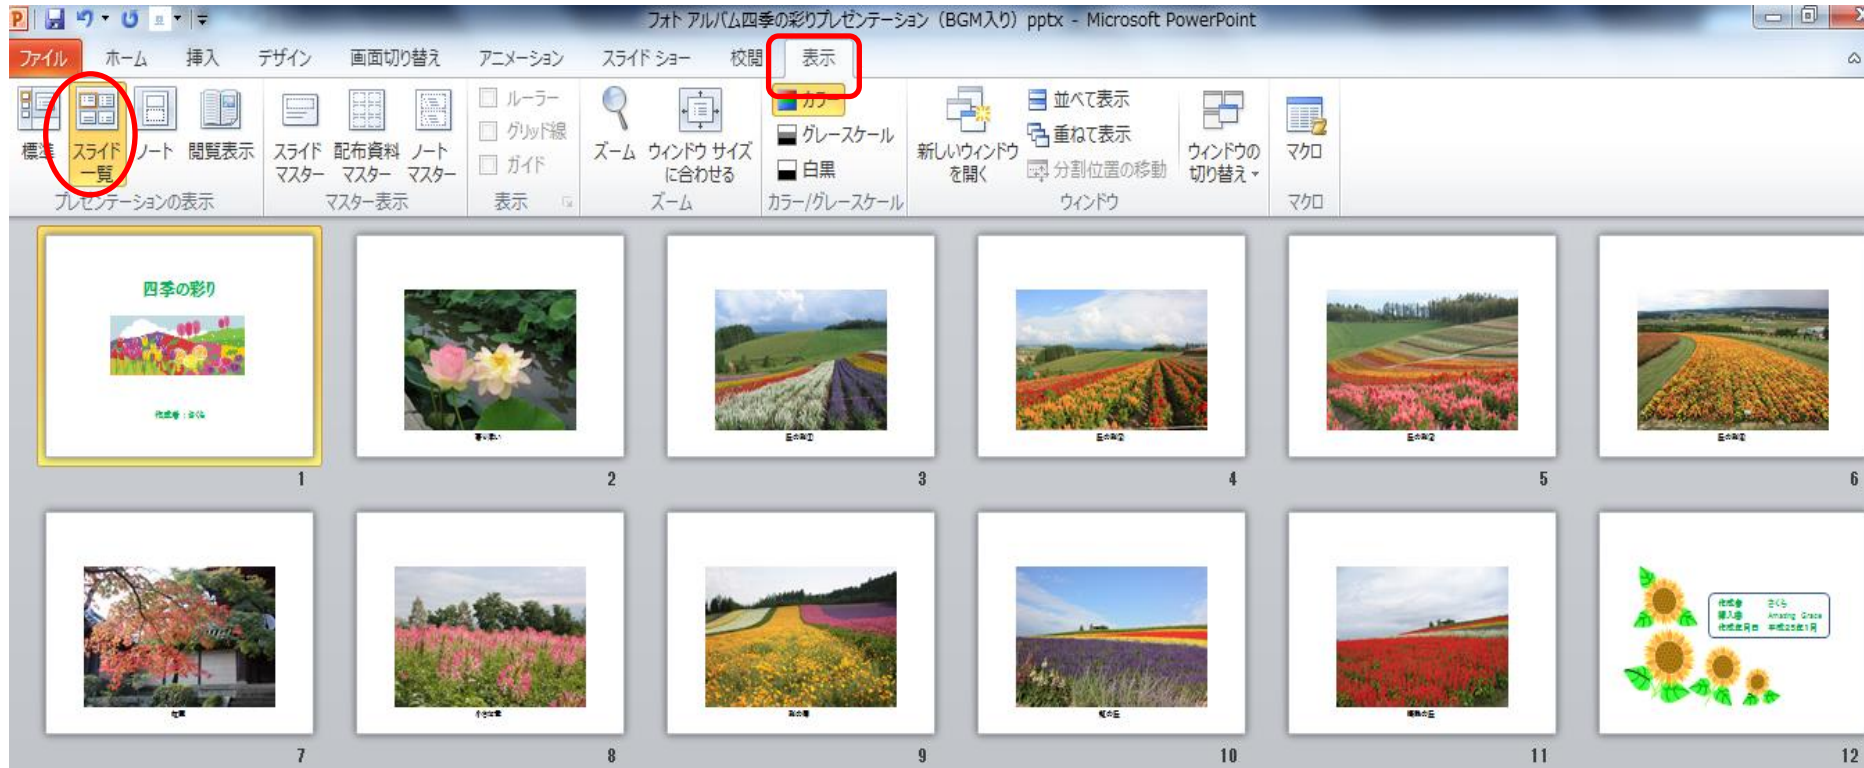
フォト アルバム四季の彩りプレゼンテーション（BGM入り）pptx - Microsoft PowerPoint

ファイル　ホーム　挿入　デザイン　画面切り替え　アニメーション　スライド ショー　校閲　表示

標準　スライド一覧　ノート　閲覧表示
プレゼンテーションの表示

スライド マスター　配布資料 マスター　ノート マスター
マスター表示

ルーラー
グリッド線
ガイド
表示

ズーム　ウィンドウ サイズに合わせる
ズーム

カラー
グレースケール
白黒
カラー/グレースケール

新しいウィンドウを開く　並べて表示　重ねて表示　分割位置の移動
ウィンドウ

ウィンドウの切り替え

マクロ
マクロ

四季の彩り

作成者：さくら

1

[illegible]

2

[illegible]

3

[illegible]

4

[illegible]

5

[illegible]

6

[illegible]

7

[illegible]

8

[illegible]

9

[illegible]

10

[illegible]

11

作成者　さくら
挿入曲　Amazing Grace
作成年月日　平成25年1月

12